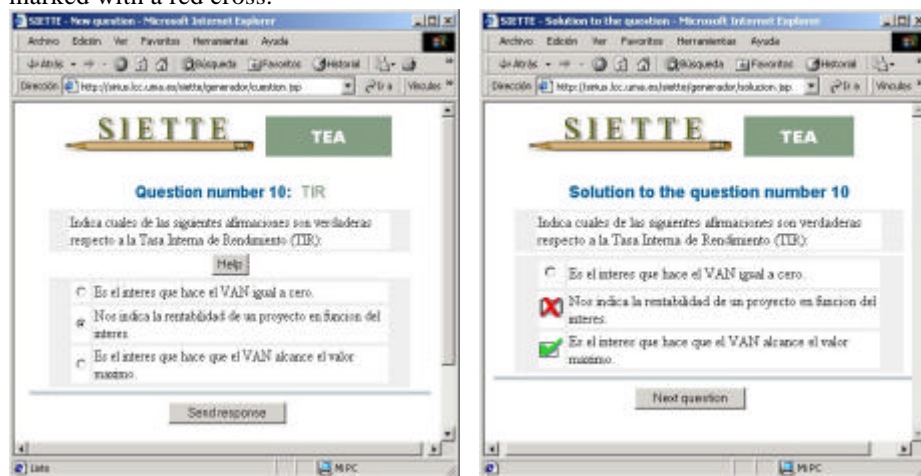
marked with a red cross.

SIETTE - New question - Microsoft Internet Explorer

Archivo Edición Ver Favoritos Herramientas Ayuda

Atrás Búsqueda Favoritos Historial

Dirección http://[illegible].lcc.uma.es/siette/generador/cuestion.jsp Ir a Vínculos

SIETTE

TEA

Question number 10: TIR

Indica cuales de las siguientes afirmaciones son verdaderas respecto a la Tasa Interna de Rendimiento (TIR):

Help

Es el interes que hace el VAN igual a cero.

Nos indica la rentabilidad de un proyecto en funcion del interes.

Es el interes que hace que el VAN alcance el valor maximo.

Send response

Listo

Mi PC

SIETTE - Solution to the question - Microsoft Internet Explorer

Archivo Edición Ver Favoritos Herramientas Ayuda

Atrás Búsqueda Favoritos Historial

Dirección http://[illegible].lcc.uma.es/siette/generador/solucion.jsp Ir a Vínculos

SIETTE

TEA

Solution to the question number 10

Indica cuales de las siguientes afirmaciones son verdaderas respecto a la Tasa Interna de Rendimiento (TIR):

Es el interes que hace el VAN igual a cero.

Nos indica la rentabilidad de un proyecto en funcion del interes.

Es el interes que hace que el VAN alcance el valor maximo.

Next question

Mi PC